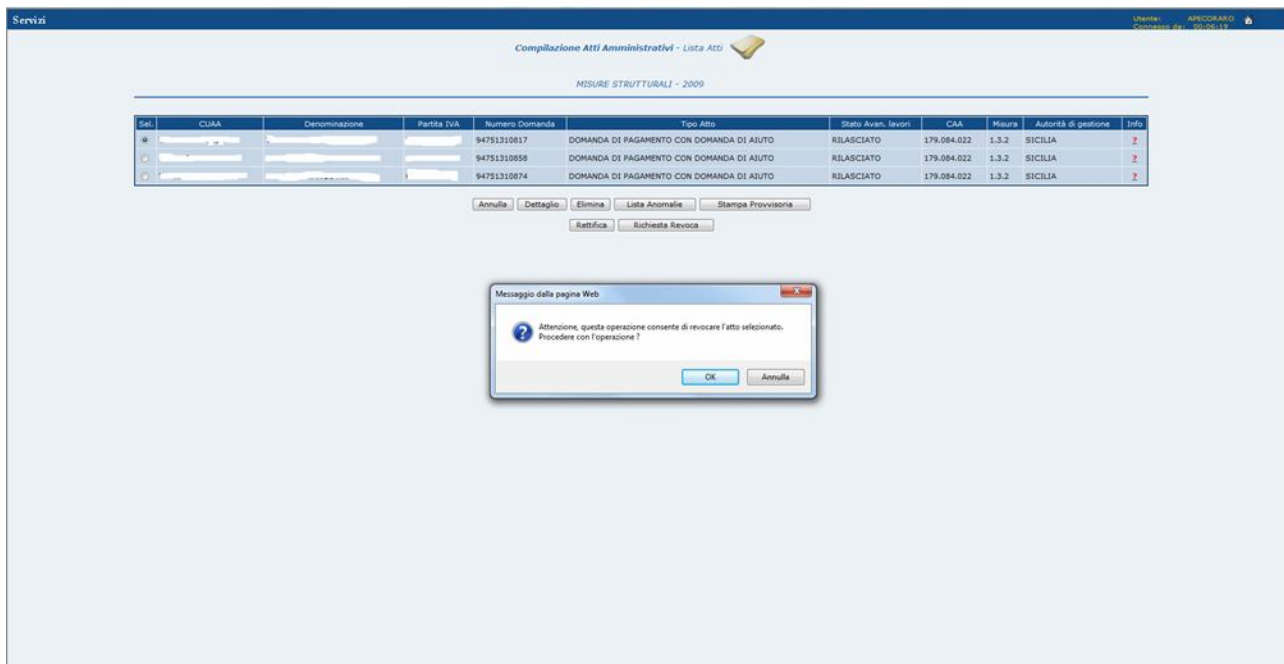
Servizi

Utente: APECORARO
Connesso da: 00:06:19

Compilazione Atti Amministrativi - Lista Atti

MISURE STRUTTURALI - 2009

| Sel. | CUAA | Denominazione | Partita IVA | Numero Domanda | Tipo Atto | Stato Avan. lavori | CAA | Misura | Autorità di gestione | Info |
|---|---|---|---|---|---|---|---|---|---|---|
| | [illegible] | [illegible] | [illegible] | 94751310817 | DOMANDA DI PAGAMENTO CON DOMANDA DI AIUTO | RILASCIATO | 179.084.022 | 1.3.2 | SICILIA | ? |
| | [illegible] | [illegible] | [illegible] | 94751310858 | DOMANDA DI PAGAMENTO CON DOMANDA DI AIUTO | RILASCIATO | 179.084.022 | 1.3.2 | SICILIA | ? |
| | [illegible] | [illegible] | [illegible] | 94751310874 | DOMANDA DI PAGAMENTO CON DOMANDA DI AIUTO | RILASCIATO | 179.084.022 | 1.3.2 | SICILIA | ? |

Annulla | Dettaglio | Elimina | Lista Anomalie | Stampa Provvisoria
Rettifica | Richiesta Revoca

Messaggio dalla pagina Web

Attenzione, questa operazione consente di revocare l'atto selezionato.
Procedere con l'operazione ?

OK | Annulla